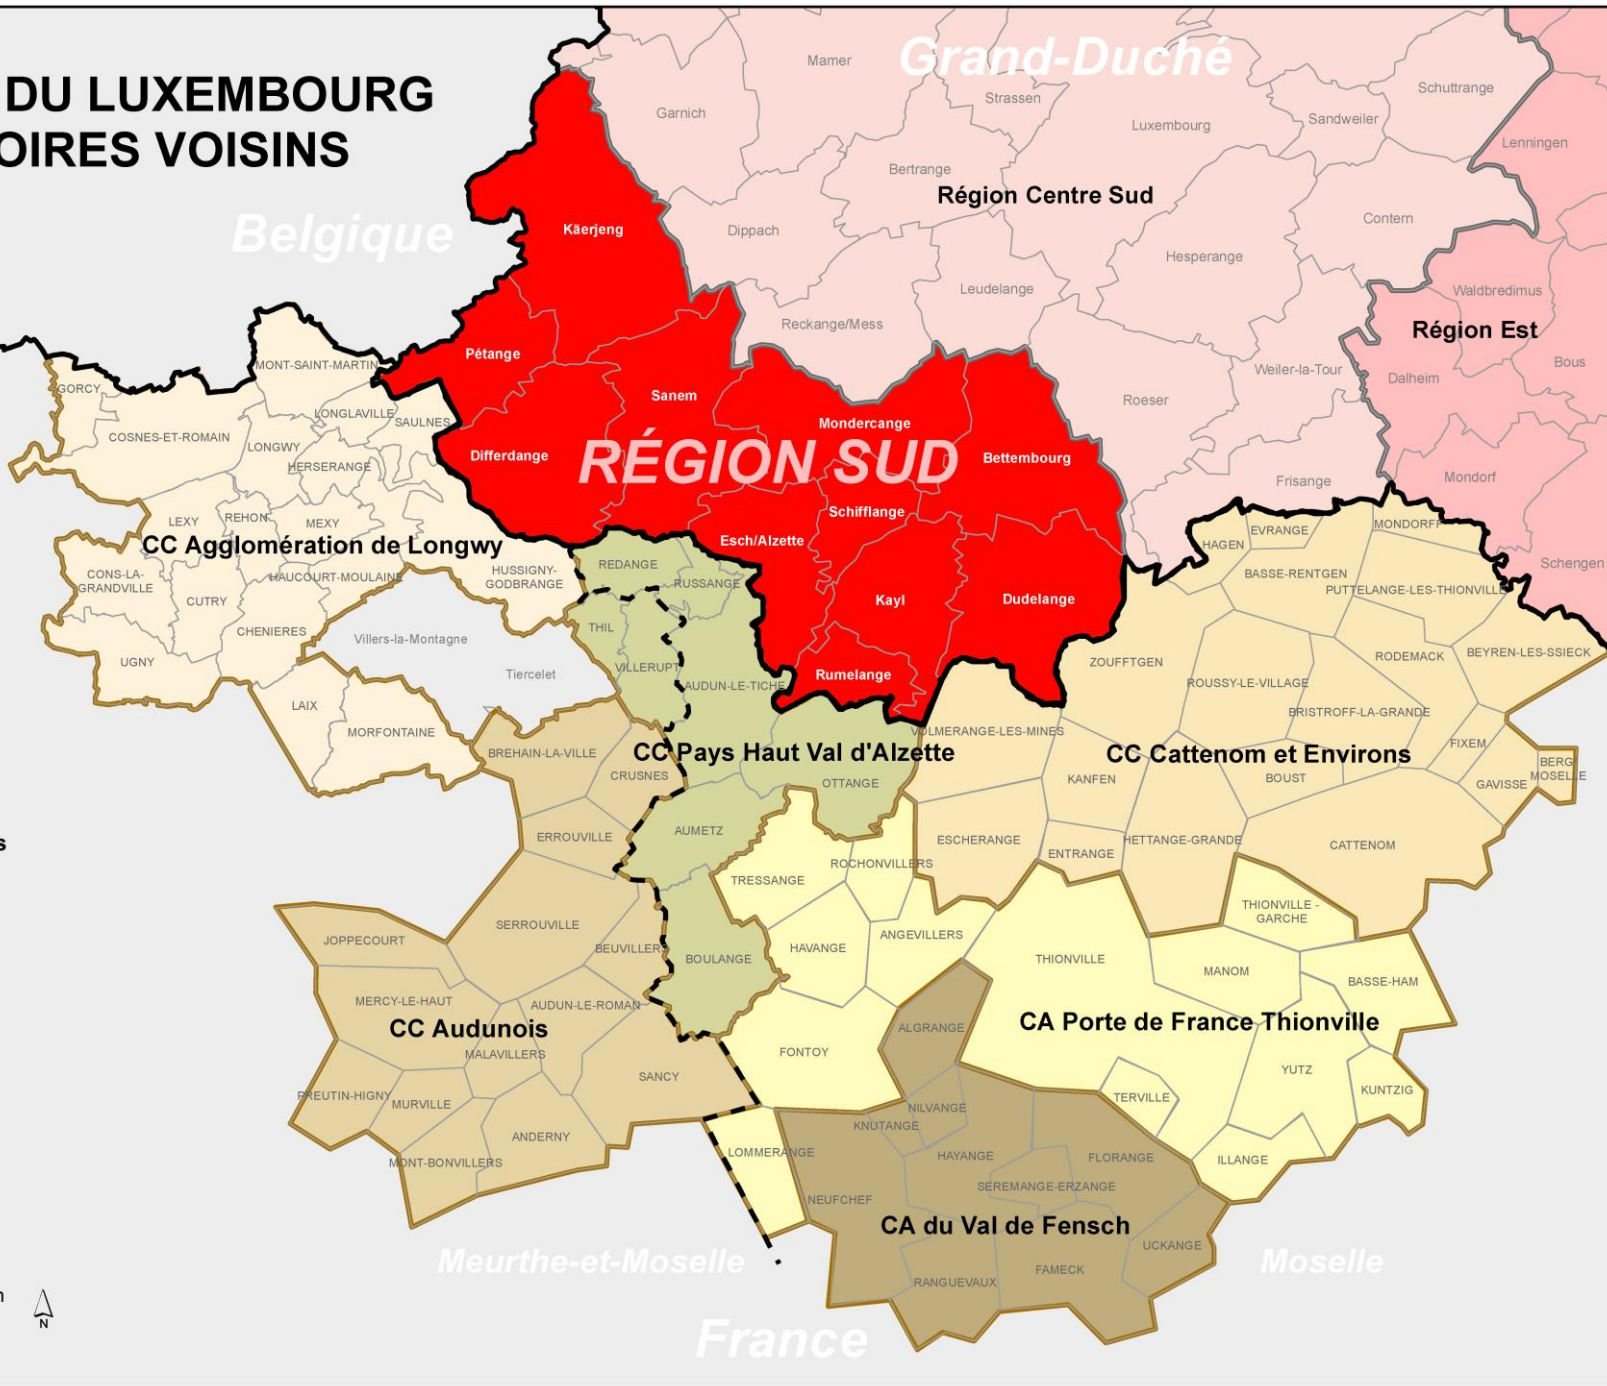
DU LUXEMBOURG
OIRES VOISINS

Grand-Duché

Belgique

Mamer
Garnich
Strassen
Luxembourg
Sandweiler
Schuttrange
Lenningen
Bertrange
Région Centre Sud
Dippach
Contern
Hesperange
Leudelange
Waldbredimus
Reckange/Mess
Région Est
Bous
Weiler-la-Tour
Dalheim
Roeser
Mondorf
Frisange
Schengen

Käerjeng
Pétange
Sanem
Differdange
Mondercange
RÉGION SUD
Bettembourg
Schifflange
Esch/Alzette
Kayl
Dudelange
Rumelange

MONT-SAINT-MARTIN
GORCY
LONGLAVILLE
SAULNES
COSNES-ET-ROMAIN
LONGWY
HERSERANGE
LEXY
REHON
MEXY
CC Agglomération de Longwy
CONS-LA-GRANDVILLE
HAUCOURT-MOULAINE
HUSSIGNY-GODBRANGE
CUTRY
CHENIERES
Villers-la-Montagne
UGNY
Tiercelet
LAIX
MORFONTAINE

REDANGE
RUSSANGE
THIL
VILLERUPT
AUDUN-LE-TICHE
VOLMERANGE-LES-MINES
BREHAIN-LA-VILLE
CC Pays Haut Val d'Alzette
CRUSNES
OTTANGE
ERROUVILLE
AUMETZ
ESCHERANGE
ROCHONVILLERS
TRESSANGE
SERROUVILLE
JOPPECOURT
BEUVILLERS
BOULANGE
HAVANGE
ANGEVILLERS
MERCY-LE-HAUT
AUDUN-LE-ROMAN
CC Audunois
MALAVILLERS
SANCY
FONTOY
ALGRANGE
PREUTIN-HIGNY
MURVILLE
ANDERNY
MONT-BONVILLERS

HAGEN
EVRANGE
MONDORFF
BASSE-RENTGEN
PUTTELANGE-LES-THIONVILLE
ZOUFFTGEN
RODEMACK
BEYREN-LES-SSIECK
ROUSSY-LE-VILLAGE
BRISTROFF-LA-GRANDE
FIXEM
CC Cattenom et Environs
BERG
MOSELLE
KANFEN
BOUST
GAVISSE
ENTRANGE
HETTANGE-GRANDE
CATTENOM
THIONVILLE - GARCHE
THIONVILLE
MANOM
BASSE-HAM
CA Porte de France Thionville
YUTZ
KUNTZIG
TERVILLE
ILLANGE

NILVANGE
KNUTANGE
LOMMERANGE
HAYANGE
FLORANGE
SEREMANGE-ERZANGE
NEUFCHEF
CA du Val de Fensch
UCKANGE
FAMECK
RANGUEVAUX

Meurthe-et-Moselle
Moselle
France
N